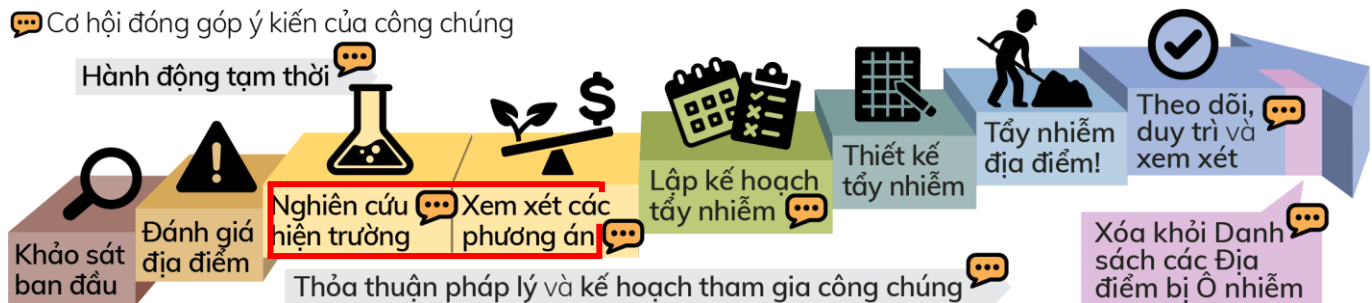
Cơ hội đóng góp ý kiến của công chúng

Hành động tạm thời

Khảo sát ban đầu

Đánh giá địa điểm

Nghiên cứu hiện trường

Xem xét các phương án

Lập kế hoạch tẩy nhiễm

Thiết kế tẩy nhiễm

Tẩy nhiễm địa điểm!

Theo dõi, duy trì và xem xét

Xóa khỏi Danh sách các Địa điểm bị Ô nhiễm

Thỏa thuận pháp lý và kế hoạch tham gia công chúng